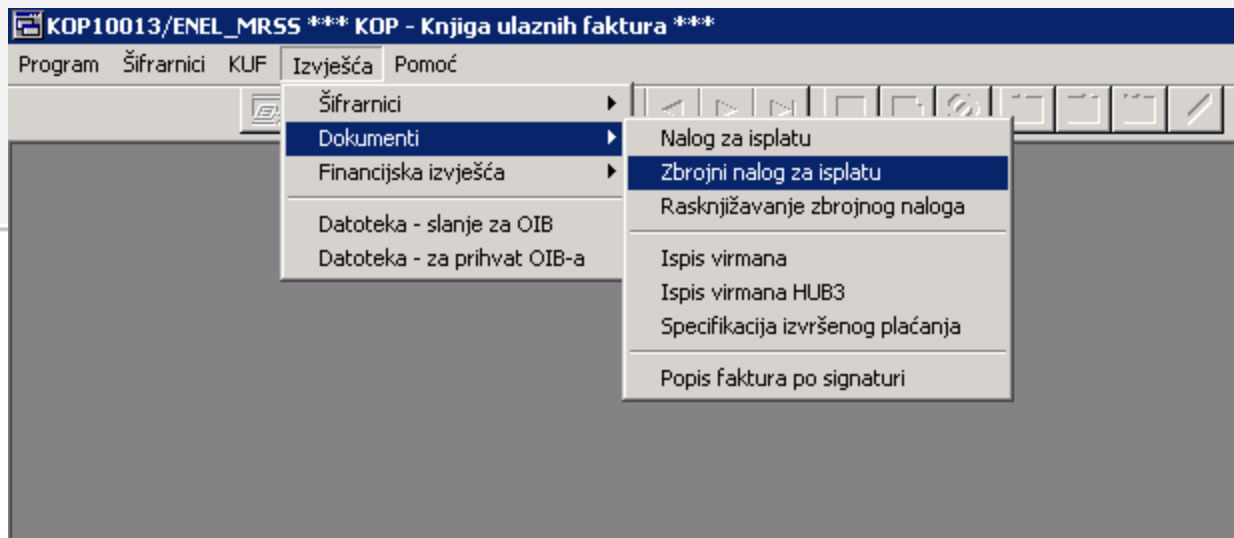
KOP10013/ENEL_MRSS *** KOP - Knjiga ulaznih faktura ***

Program Šifrarnici KUF Izvješća Pomoć

Šifrarnici
Dokumenti
Financijska izvješća

Datoteka - slanje za OIB
Datoteka - za prihvat OIB-a

Nalog za isplatu
Zbrojni nalog za isplatu
Rasknjižavanje zbrojnog naloga

Ispis virmana
Ispis virmana HUB3
Specifikacija izvršenog plaćanja

Popis faktura po signaturi